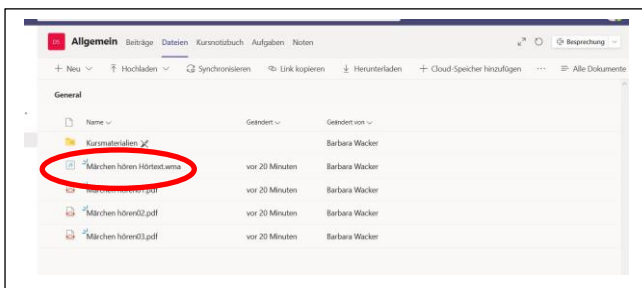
DS Allgemein Beiträge Dateien Kursnotizbuch Aufgaben Noten

Besprechung

+ Neu Hochladen Synchronisieren Link kopieren Herunterladen + Cloud-Speicher hinzufügen ··· Alle Dokumente

General

| Name | Geändert | Geändert von |
|---|---|---|
| Kursmaterialien | | Barbara Wacker |
| Märchen hören Hörtext.wma | vor 20 Minuten | Barbara Wacker |
| Märchen hören01.pdf | vor 20 Minuten | Barbara Wacker |
| Märchen hören02.pdf | vor 20 Minuten | Barbara Wacker |
| Märchen hören03.pdf | vor 20 Minuten | Barbara Wacker |